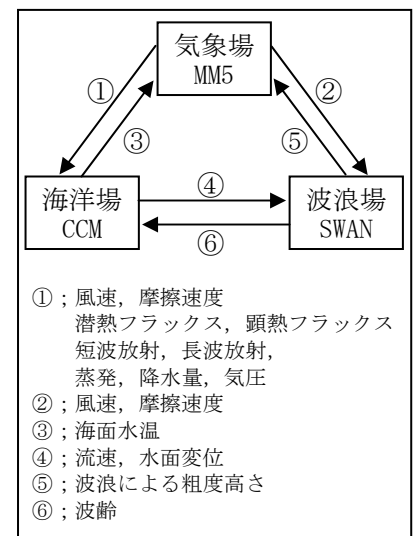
気象場
MM5

①
③
②
⑤

海洋場
CCM

④
⑥

波浪場
SWAN

①；風速，摩擦速度
潜熱フラックス，顕熱フラックス
短波放射，長波放射，
蒸発，降水量，気圧
②；風速，摩擦速度
③；海面水温
④；流速，水面変位
⑤；波浪による粗度高さ
⑥；波齢